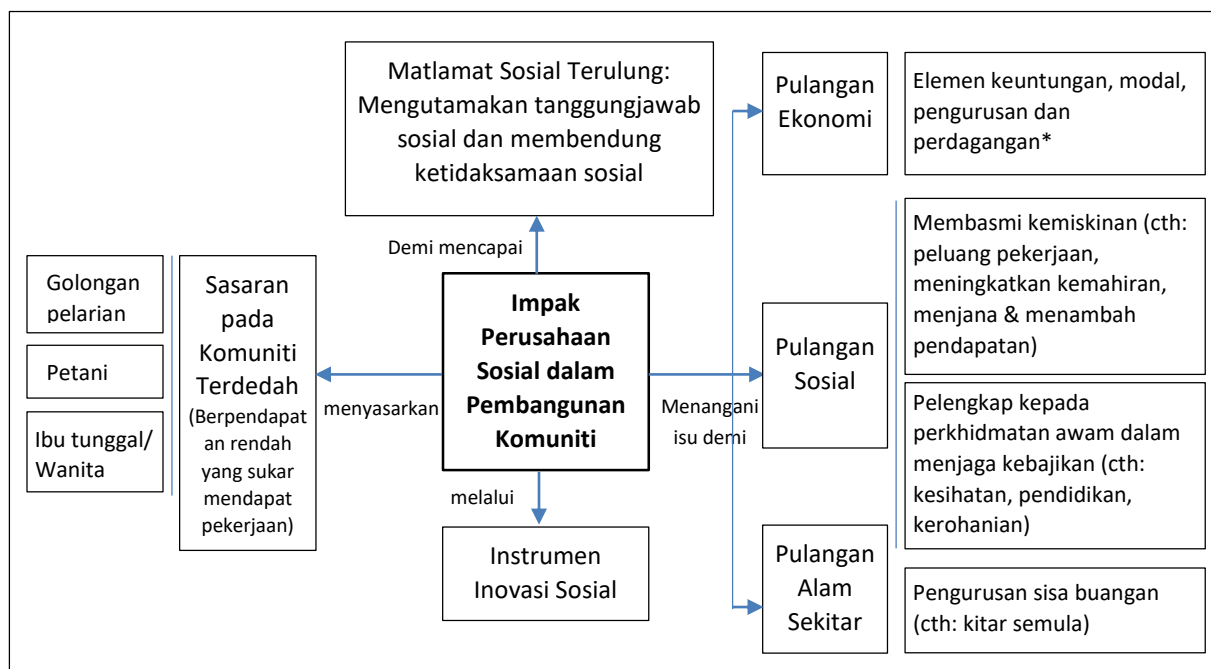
Matlamat Sosial Terulung: Mengutamakan tanggungjawab sosial dan membendung ketidaksamaan sosial

Demi mencapai

Pulangan Ekonomi

Elemen keuntungan, modal, pengurusan dan perdagangan*

Golongan pelarian

Petani

Ibu tunggal/ Wanita

Sasaran pada Komuniti Terdedah (Berpendapatan rendah yang sukar mendapat pekerjaan)

menyasarkan

**Impak Perusahaan Sosial dalam Pembangunan Komuniti**

Menangani isu demi

melalui

Instrumen Inovasi Sosial

Pulangan Sosial

Membasmi kemiskinan (cth: peluang pekerjaan, meningkatkan kemahiran, menjana & menambah pendapatan)

Pelengkap kepada perkhidmatan awam dalam menjaga kebajikan (cth: kesihatan, pendidikan, kerohanian)

Pulangan Alam Sekitar

Pengurusan sisa buangan (cth: kitar semula)